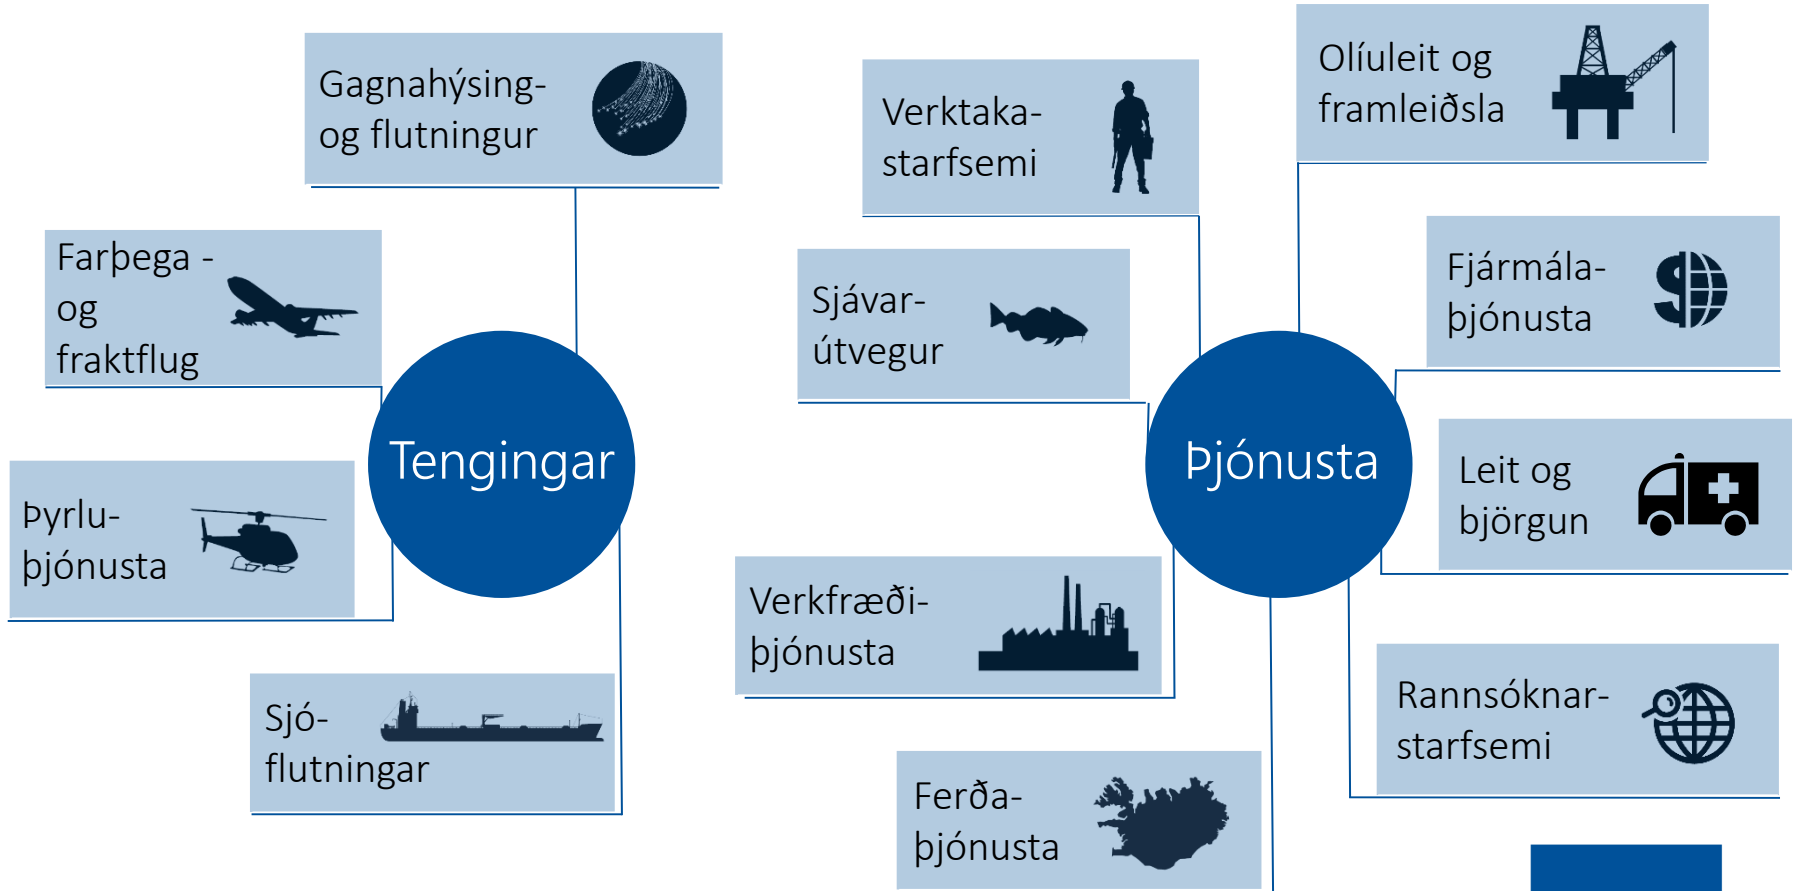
Gagnahýsing- og flutningur

Farþega - og fraktflug

Tengingar

Þyrlu- þjónusta

Sjó- flutningar

Verktaka- starfsemi

Sjávar- útvegur

Verkfræði- þjónusta

Ferða- þjónusta

Olíuleit og framleiðsla

Fjármála- þjónusta

Þjónusta

Leit og björgun

Rannsóknar- starfsemi